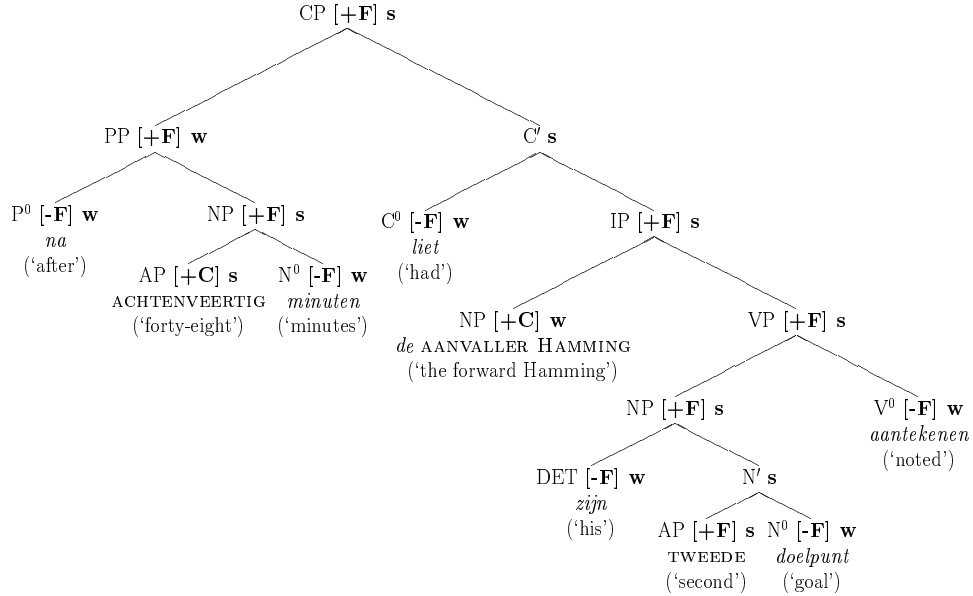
CP [+**F**] **s**

PP [+**F**] **w**

C′ **s**

$P^0$ [-**F**] **w**
*na*
('after')

NP [+**F**] **s**

$C^0$ [-**F**] **w**
*liet*
('had')

IP [+**F**] **s**

AP [+**C**] **s**
ACHTENVEERTIG
('forty-eight')

$N^0$ [-**F**] **w**
*minuten*
('minutes')

NP [+**C**] **w**
*de* AANVALLER HAMMING
('the forward Hamming')

VP [+**F**] **s**

NP [+**F**] **s**

$V^0$ [-**F**] **w**
*aantekenen*
('noted')

DET [-**F**] **w**
*zijn*
('his')

N′ **s**

AP [+**F**] **s**
TWEEDE
('second')

$N^0$ [-**F**] **w**
*doelpunt*
('goal')